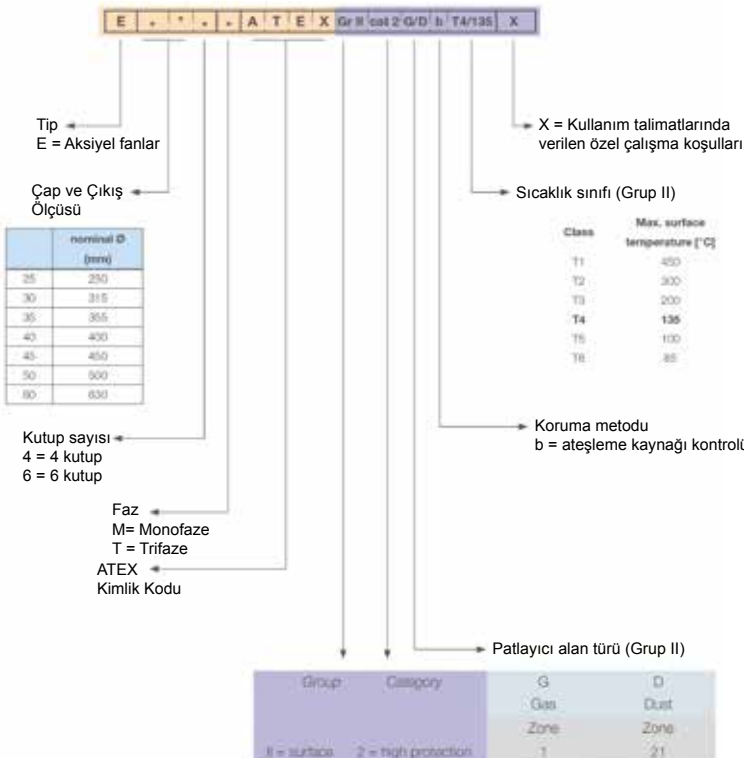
| E | * | * | * | A | T | E | X | Gr II | cat 2 | G/D | b | T4/135 | X |
|---|---|---|---|---|---|---|---|---|---|---|---|---|---|

Tip
E = Aksiyel fanlar

Çap ve Çıkış Ölçüsü

| | nominal Ø (mm) |
|---|---|
| 25 | 250 |
| 30 | 315 |
| 35 | 355 |
| 40 | 400 |
| 45 | 450 |
| 50 | 500 |
| 60 | 630 |

Kutup sayısı
4 = 4 kutup
6 = 6 kutup

Faz
M= Monofaze
T = Trifaze

ATEX
Kimlik Kodu

X = Kullanım talimatlarında verilen özel çalışma koşulları

Sıcaklık sınıfı (Grup II)

| Class | Max. surface temperature [°C] |
|---|---|
| T1 | 450 |
| T2 | 300 |
| T3 | 200 |
| T4 | 135 |
| T5 | 100 |
| T6 | 85 |

Koruma metodu
b = ateşleme kaynağı kontrolü

Patlayıcı alan türü (Grup II)

| Group | Category | G | D |
|---|---|---|---|
| | | Gas | Dust |
| | | Zone | Zone |
| II = surface | 2 = high protection | 1 | 21 |